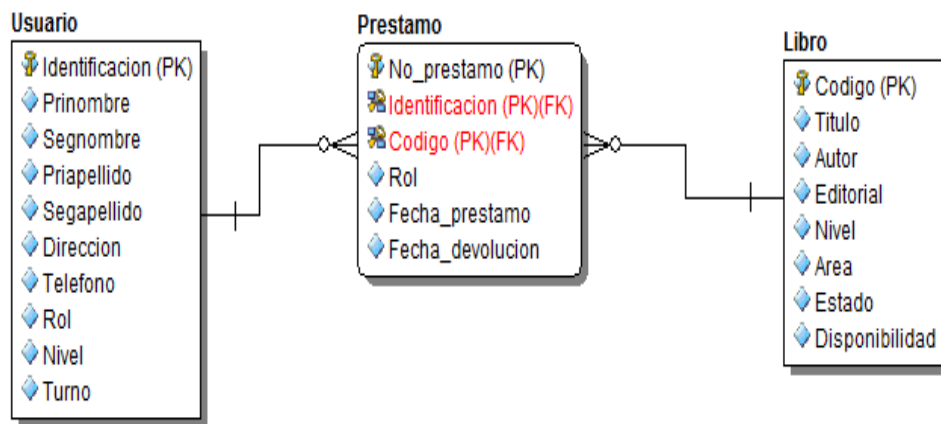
Usuario

Identificacion (PK)
Prinombre
Segnombre
Priapellido
Segapellido
Direccion
Telefono
Rol
Nivel
Turno

Prestamo

No_prestamo (PK)
Identificacion (PK)(FK)
Codigo (PK)(FK)
Rol
Fecha_prestamo
Fecha_devolucion

Libro

Codigo (PK)
Titulo
Autor
Editorial
Nivel
Area
Estado
Disponibilidad